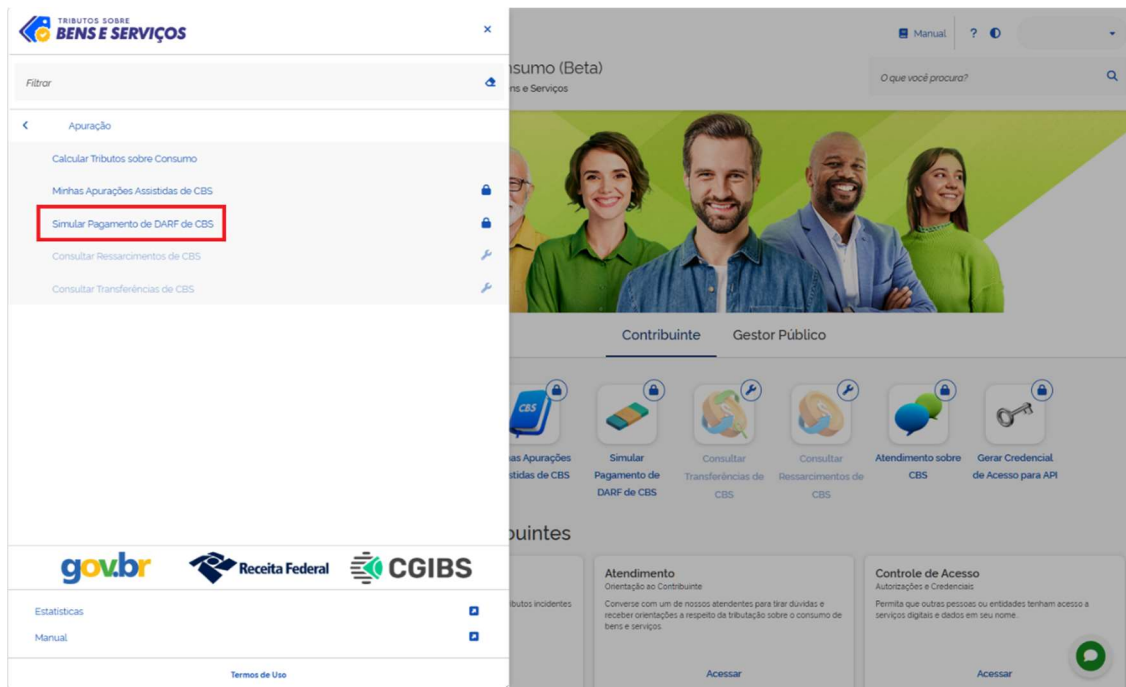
TRIBUTOS SOBRE
BENS E SERVIÇOS

×

Filtrar

Apuração

Calcular Tributos sobre Consumo

Minhas Apurações Assistidas de CBS

Simular Pagamento de DARF de CBS

Consultar Ressarcimentos de CBS

Consultar Transferências de CBS

gov.br Receita Federal CGIBS

Estatísticas

Manual

Termos de Uso

Manual ?

nsumo (Beta)
ns e Serviços

O que você procura?

Contribuinte Gestor Público

CBS

nas Apurações stidas de CBS

Simular Pagamento de DARF de CBS

Consultar Transferências de CBS

Consultar Ressarcimentos de CBS

Atendimento sobre CBS

Gerar Credencial de Acesso para API

buintes

butos incidentes

Atendimento
Orientação ao Contribuinte
Converse com um de nossos atendentes para tirar dúvidas e receber orientações a respeito da tributação sobre o consumo de bens e serviços.
Acessar

Controle de Acesso
Autorizações e Credenciais
Permita que outras pessoas ou entidades tenham acesso a serviços digitais e dados em seu nome.
Acessar